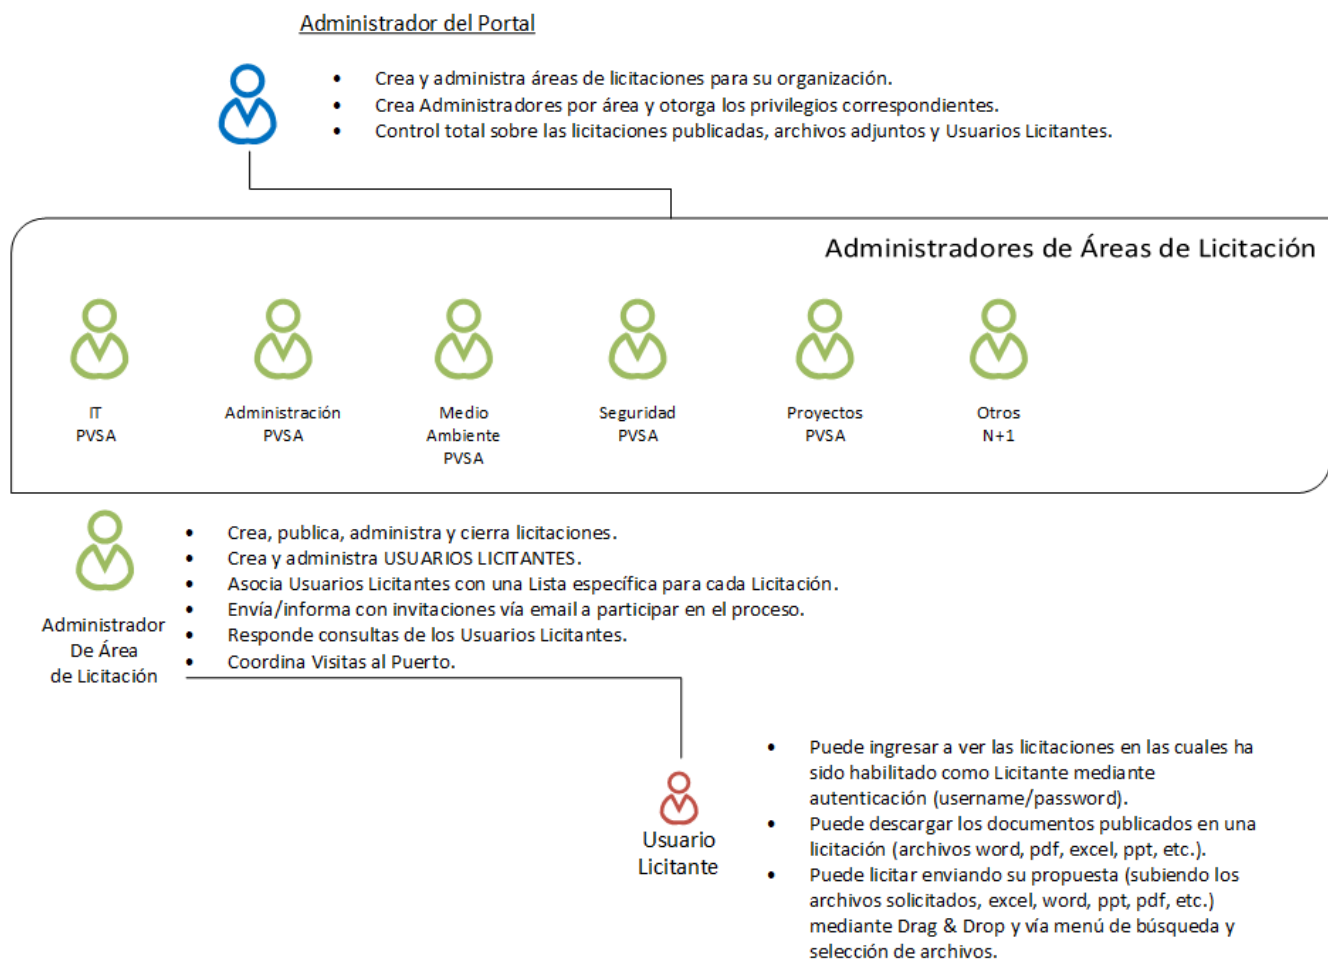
Administrador del Portal

- Crea y administra áreas de licitaciones para su organización.
- Crea Administradores por área y otorga los privilegios correspondientes.
- Control total sobre las licitaciones publicadas, archivos adjuntos y Usuarios Licitantes.

Administradores de Áreas de Licitación

IT
PVSA

Administración
PVSA

Medio
Ambiente
PVSA

Seguridad
PVSA

Proyectos
PVSA

Otros
N+1

Administrador
De Área
de Licitación

- Crea, publica, administra y cierra licitaciones.
- Crea y administra USUARIOS LICITANTES.
- Asocia Usuarios Licitantes con una Lista específica para cada Licitación.
- Envía/informa con invitaciones vía email a participar en el proceso.
- Responde consultas de los Usuarios Licitantes.
- Coordina Visitas al Puerto.

Usuario
Licitante

- Puede ingresar a ver las licitaciones en las cuales ha sido habilitado como Licitante mediante autenticación (username/password).
- Puede descargar los documentos publicados en una licitación (archivos word, pdf, excel, ppt, etc.).
- Puede licitar enviando su propuesta (subiendo los archivos solicitados, excel, word, ppt, pdf, etc.) mediante Drag & Drop y vía menú de búsqueda y selección de archivos.